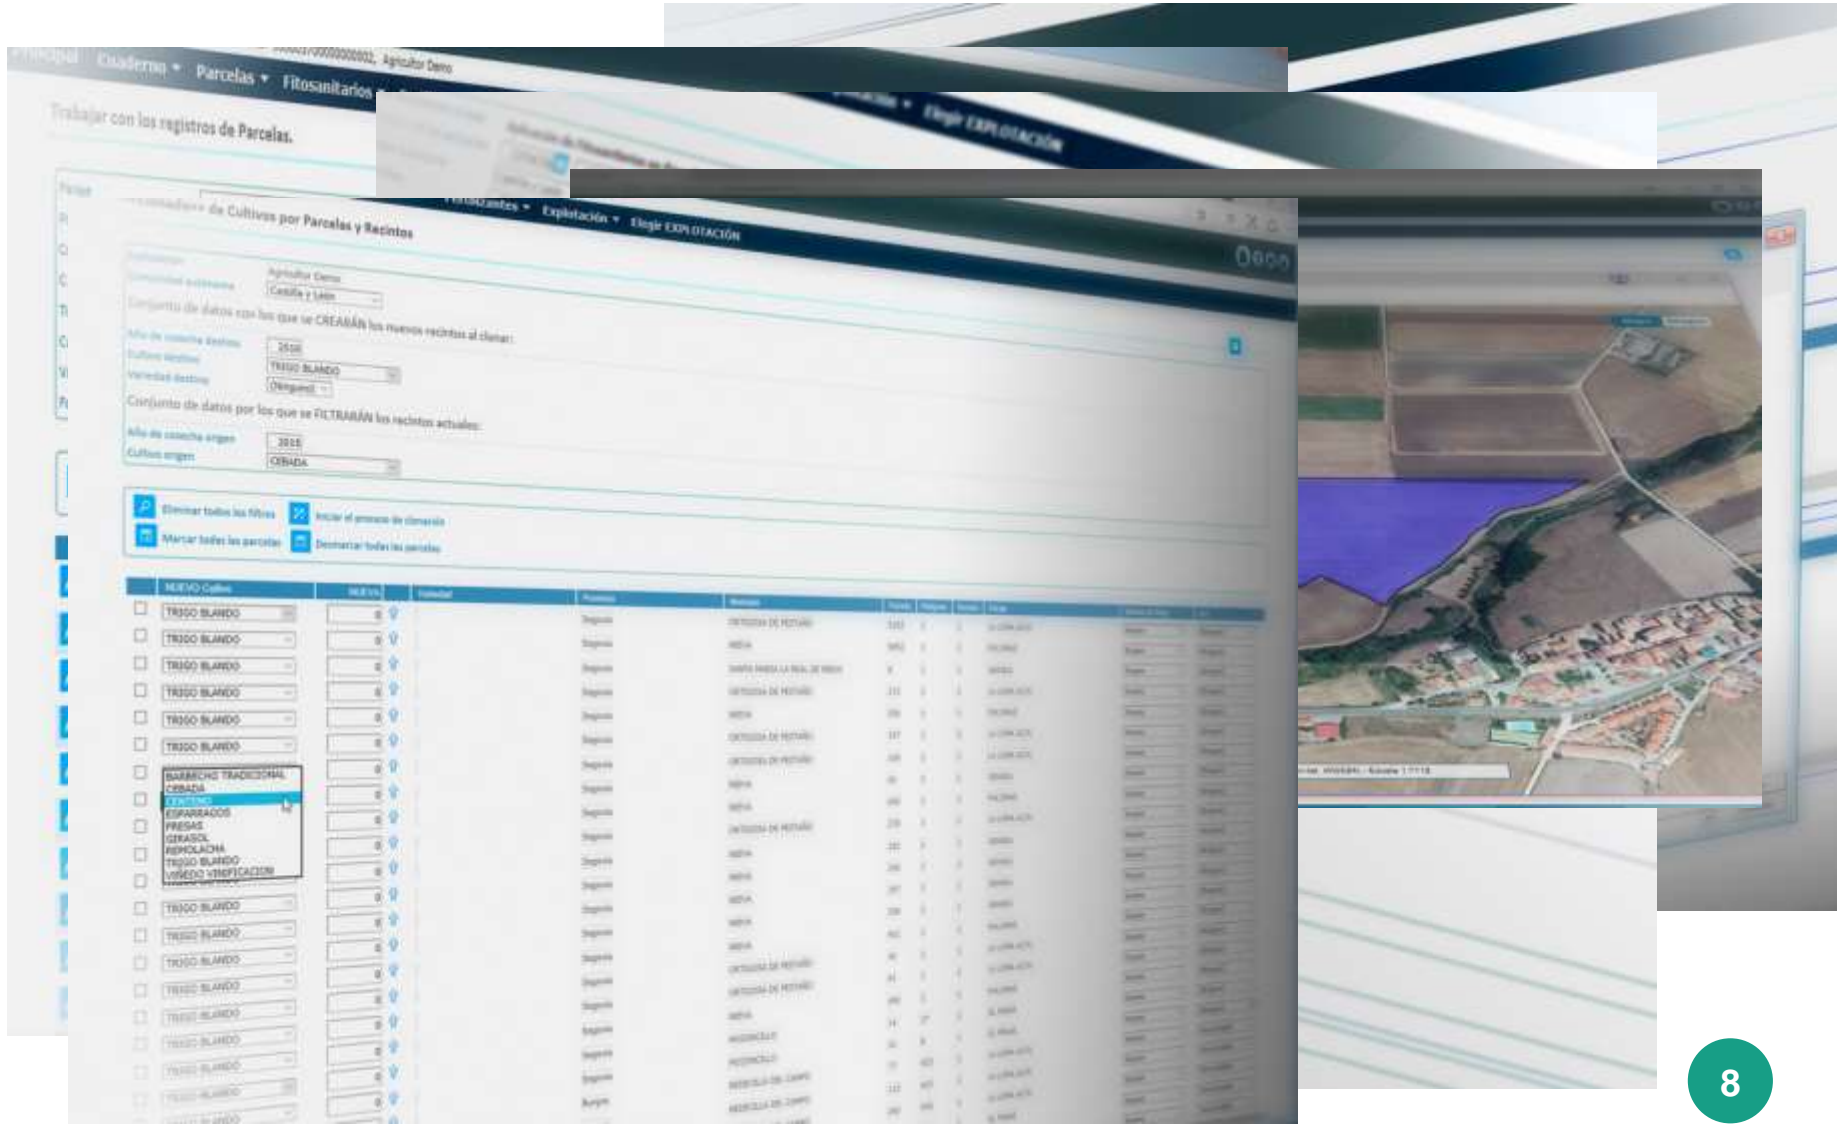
Principal Cuaderno ▾ Parcelas ▾ Fitosanitarios ▾

0000000000000002, Agricultor Demo

Trabajar con los registros de Parcelas.

Fertilizantes ▾ Explotación ▾ Elegir EXPLOTACIÓN

Elegir EXPLOTACIÓN

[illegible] de Cultivos por Parcelas y Recintos

Agricultor Demo

Castilla y León

Conjunto de datos con los que se CREARÁN los nuevos recintos al clonar:

Año de cosecha destino 2016

Cultivo destino TRIGO BLANDO

Variedad destino (Ninguna)

Conjunto de datos por los que se FILTRARÁN los recintos actuales:

Año de cosecha origen 2016

Cultivo origen CEBADA

Eliminar todos los filtros

Iniciar el proceso de clonación

Marcar todas las parcelas

Desmarcar todas las parcelas

NUEVO Cultivo

TRIGO BLANDO
TRIGO BLANDO
TRIGO BLANDO
TRIGO BLANDO
TRIGO BLANDO
TRIGO BLANDO

BARBECHO TRADICIONAL
CEBADA
CENTENO
ESPARRAGOS
FRESAS
GIRASOL
REMOLACHA
TRIGO BLANDO
VIÑEDO VERIFICACION

TRIGO BLANDO
TRIGO BLANDO
TRIGO BLANDO
TRIGO BLANDO
TRIGO BLANDO

8